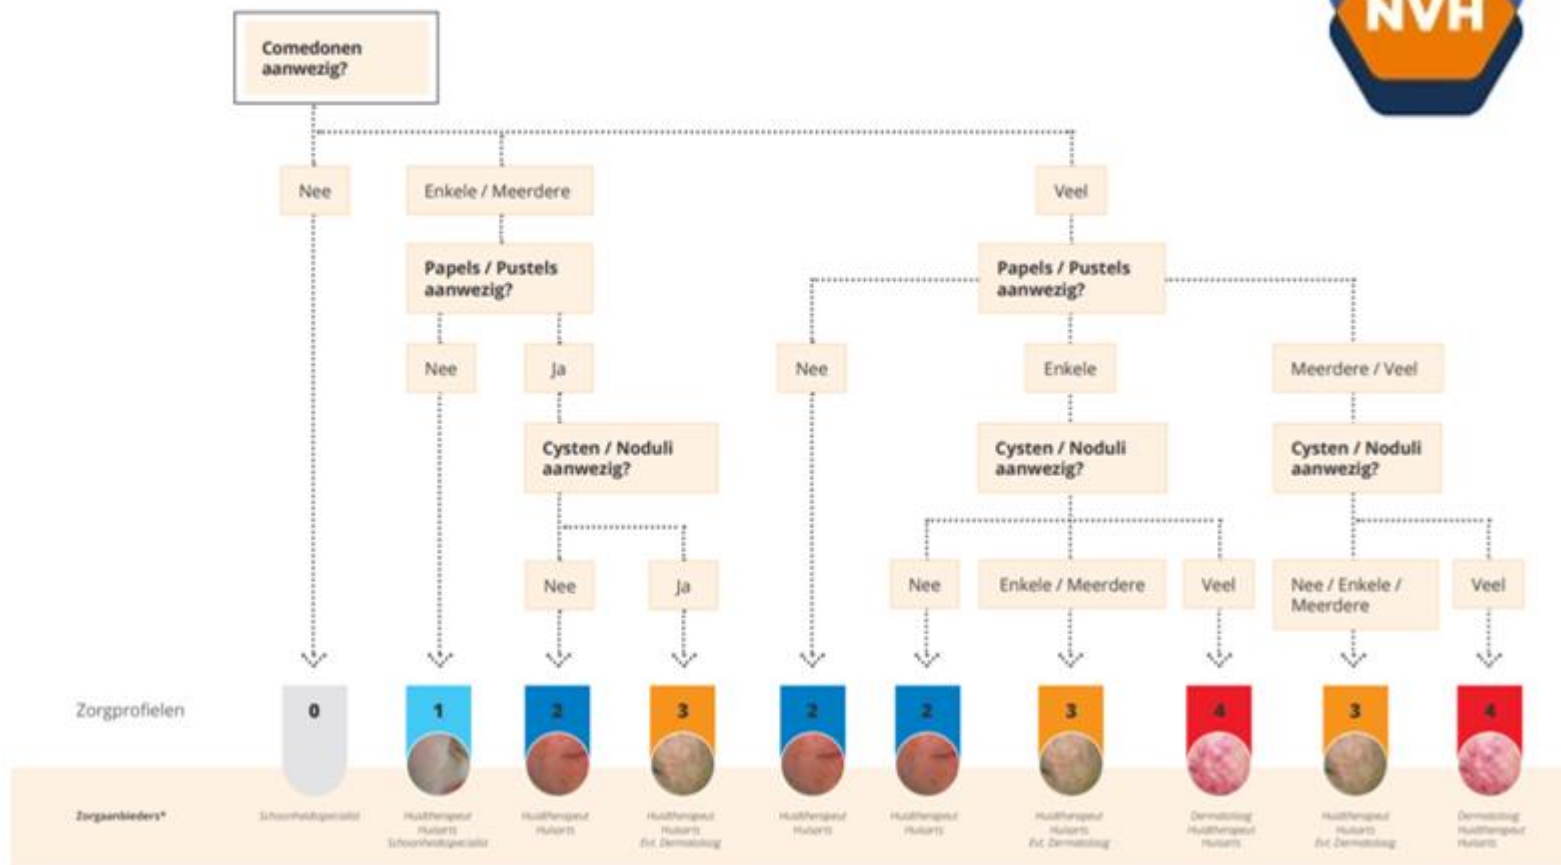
NVH

Comedonen aanwezig?

Nee

Enkele / Meerdere

Veel

Papels / Pustels aanwezig?

Papels / Pustels aanwezig?

Nee

Ja

Nee

Enkele

Meerdere / Veel

Cysten / Noduli aanwezig?

Cysten / Noduli aanwezig?

Cysten / Noduli aanwezig?

Nee

Ja

Nee

Enkele / Meerdere

Veel

Nee / Enkele / Meerdere

Veel

Zorgprofielen

0

1

2

3

2

2

3

4

3

4

Zorgaanbieders*

Schoonheidsspecialist

Huidtherapeut Huisarts Schoonheidsspecialist

Huidtherapeut Huisarts

Huidtherapeut Huisarts Evt. Dermatoloog

Huidtherapeut Huisarts

Huidtherapeut Huisarts

Huidtherapeut Huisarts Evt. Dermatoloog

Dermatoloog Huidtherapeut Huisarts

Huidtherapeut Huisarts Evt. Dermatoloog

Dermatoloog Huidtherapeut Huisarts